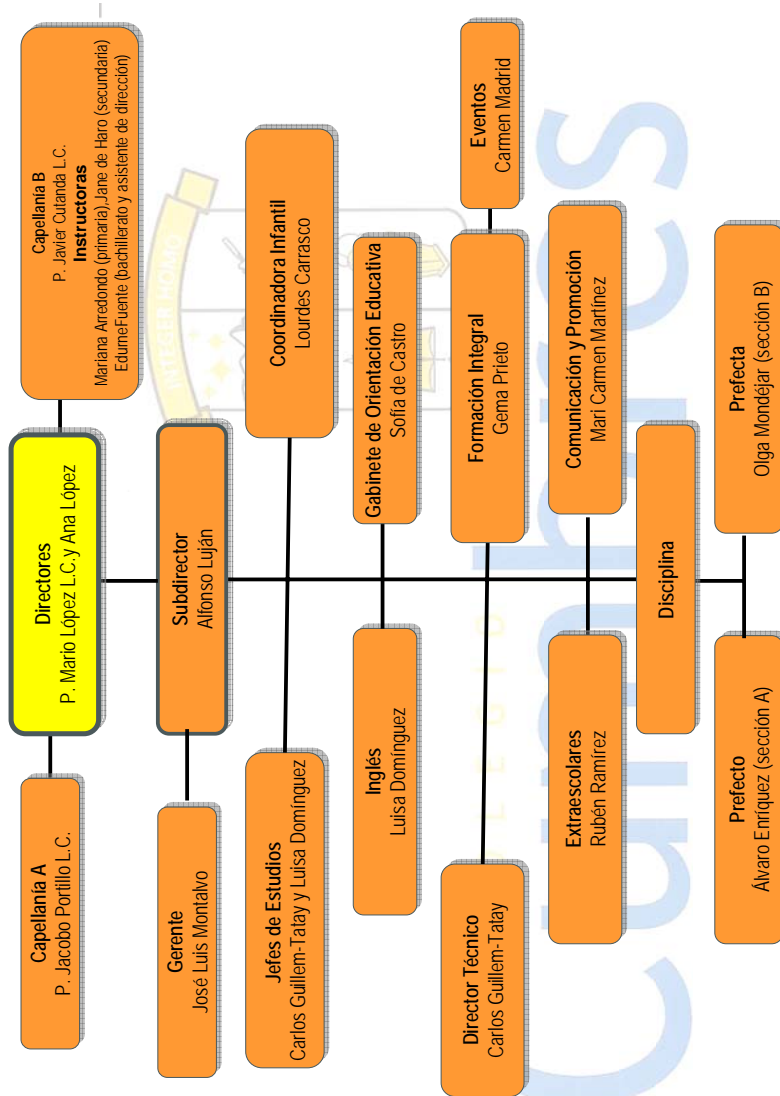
Capellanía B
P. Javier Cutanda L.C.
Instructoras
Mariana Arredondo (primaria),Jane de Haro (secundaria)
EdurneFuente (bachillerato y asistente de dirección)

Directores
P. Mario López L.C.y Ana López

Capellanía A
P. Jacobo Portillo L.C.

Subdirector
Alfonso Luján

Gerente
José Luis Montalvo

Coordinadora Infantil
Lourdes Carrasco

Jefes de Estudios
Carlos Guillem-Tatay y Luisa Domínguez

Gabinete de Orientación Educativa
Sofía de Castro

Inglés
Luisa Domínguez

Eventos
Carmen Madrid

Formación Integral
Gema Prieto

Director Técnico
Carlos Guillem-Tatay

Comunicación y Promoción
Mari Carmen Martínez

Extraescolares
Rubén Ramírez

Disciplina

Prefecta
Olga Mondéjar (sección B)

Prefecto
Álvaro Enríquez (sección A)